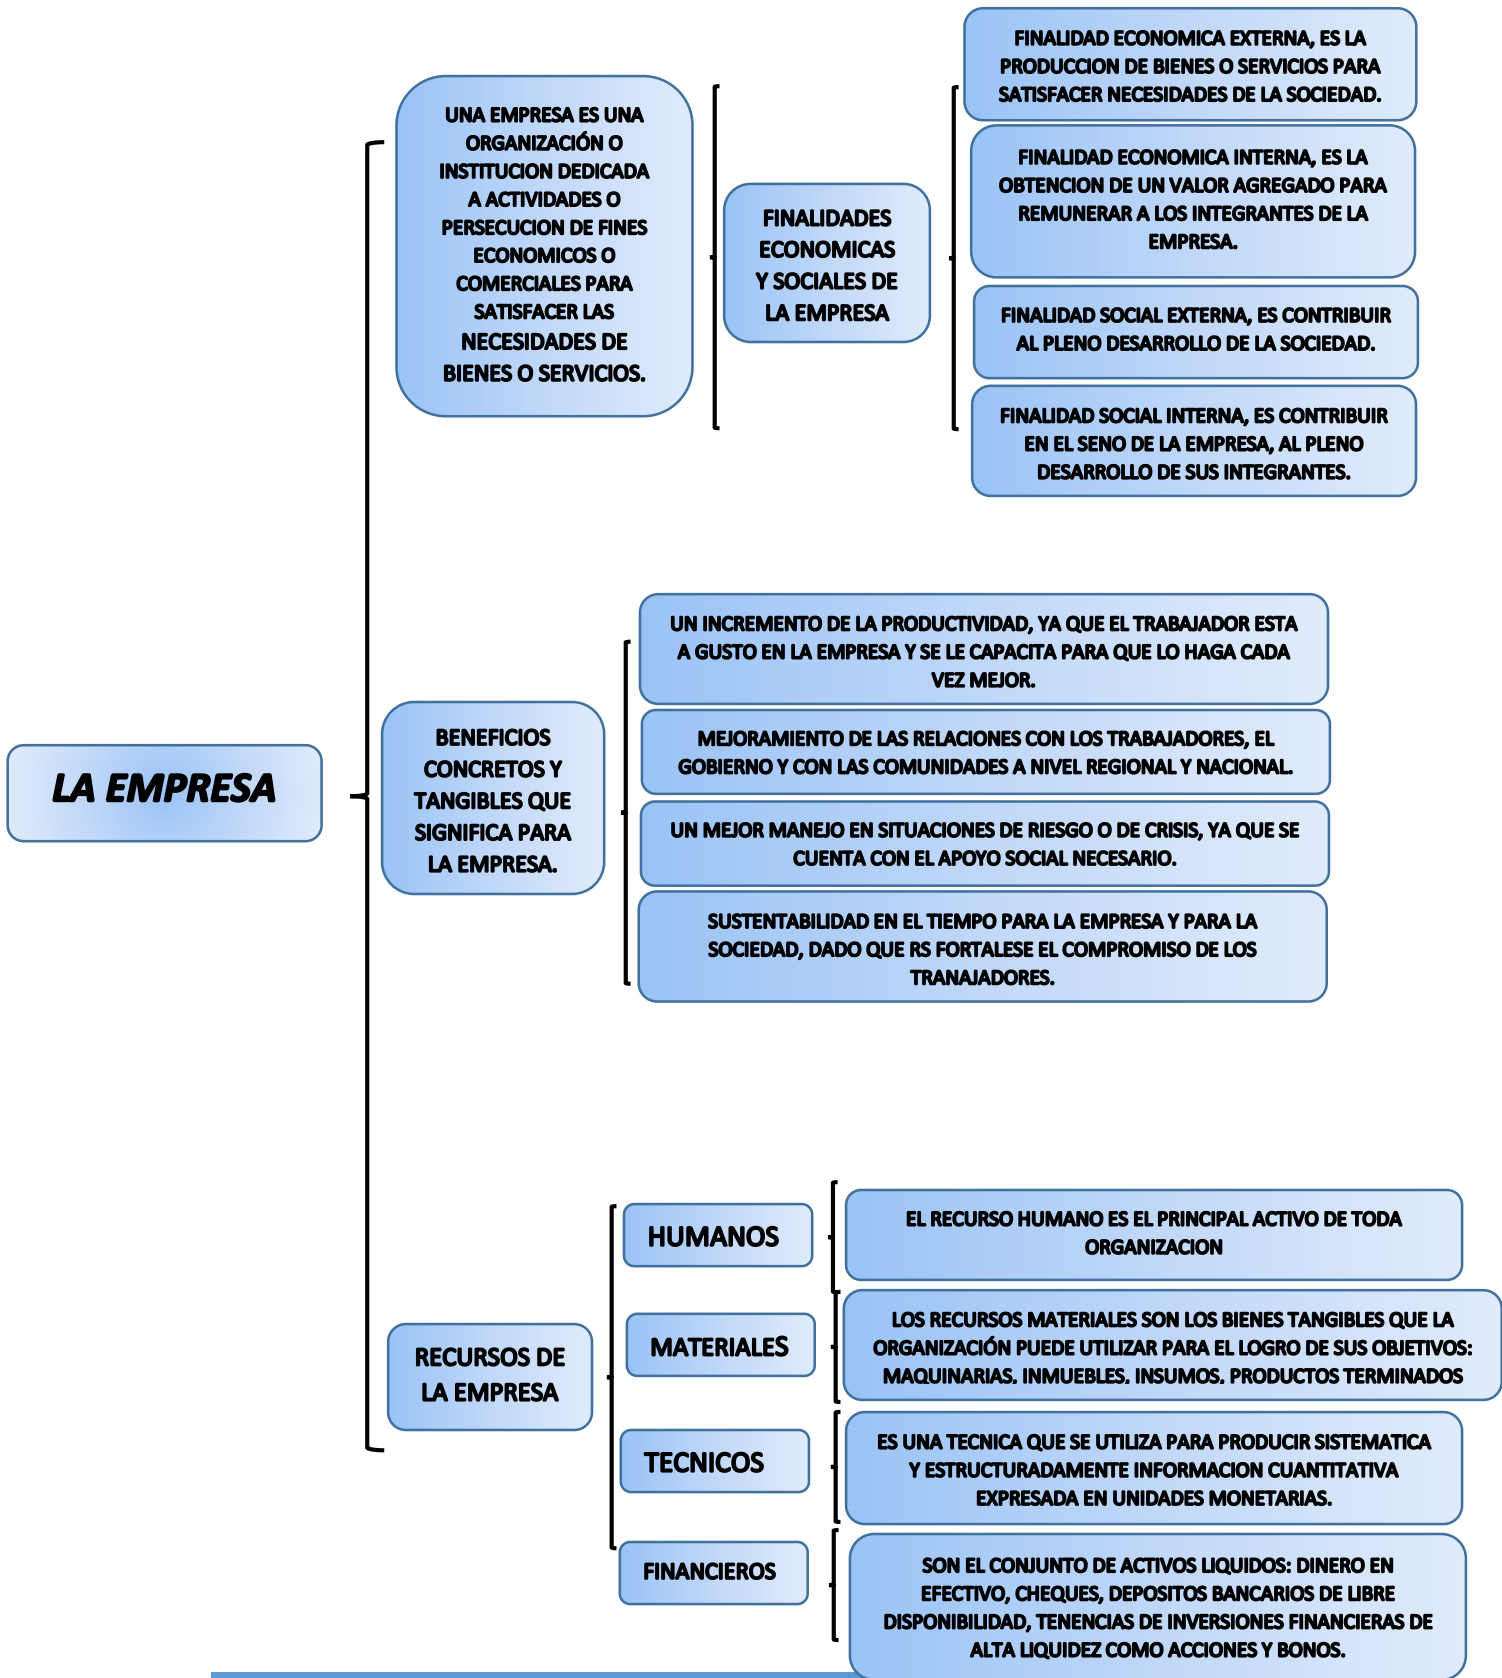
LA EMPRESA

UNA EMPRESA ES UNA ORGANIZACIÓN O INSTITUCION DEDICADA A ACTIVIDADES O PERSECUCION DE FINES ECONOMICOS O COMERCIALES PARA SATISFACER LAS NECESIDADES DE BIENES O SERVICIOS.

FINALIDADES ECONOMICAS Y SOCIALES DE LA EMPRESA

FINALIDAD ECONOMICA EXTERNA, ES LA PRODUCCION DE BIENES O SERVICIOS PARA SATISFACER NECESIDADES DE LA SOCIEDAD.

FINALIDAD ECONOMICA INTERNA, ES LA OBTENCION DE UN VALOR AGREGADO PARA REMUNERAR A LOS INTEGRANTES DE LA EMPRESA.

FINALIDAD SOCIAL EXTERNA, ES CONTRIBUIR AL PLENO DESARROLLO DE LA SOCIEDAD.

FINALIDAD SOCIAL INTERNA, ES CONTRIBUIR EN EL SENO DE LA EMPRESA, AL PLENO DESARROLLO DE SUS INTEGRANTES.

BENEFICIOS CONCRETOS Y TANGIBLES QUE SIGNIFICA PARA LA EMPRESA.

UN INCREMENTO DE LA PRODUCTIVIDAD, YA QUE EL TRABAJADOR ESTA A GUSTO EN LA EMPRESA Y SE LE CAPACITA PARA QUE LO HAGA CADA VEZ MEJOR.

MEJORAMIENTO DE LAS RELACIONES CON LOS TRABAJADORES, EL GOBIERNO Y CON LAS COMUNIDADES A NIVEL REGIONAL Y NACIONAL.

UN MEJOR MANEJO EN SITUACIONES DE RIESGO O DE CRISIS, YA QUE SE CUENTA CON EL APOYO SOCIAL NECESARIO.

SUSTENTABILIDAD EN EL TIEMPO PARA LA EMPRESA Y PARA LA SOCIEDAD, DADO QUE RS FORTALESE EL COMPROMISO DE LOS TRANAJADORES.

RECURSOS DE LA EMPRESA

HUMANOS

EL RECURSO HUMANO ES EL PRINCIPAL ACTIVO DE TODA ORGANIZACION

MATERIALES

LOS RECURSOS MATERIALES SON LOS BIENES TANGIBLES QUE LA ORGANIZACIÓN PUEDE UTILIZAR PARA EL LOGRO DE SUS OBJETIVOS: MAQUINARIAS. INMUEBLES. INSUMOS. PRODUCTOS TERMINADOS

TECNICOS

ES UNA TECNICA QUE SE UTILIZA PARA PRODUCIR SISTEMATICA Y ESTRUCTURADAMENTE INFORMACION CUANTITATIVA EXPRESADA EN UNIDADES MONETARIAS.

FINANCIEROS

SON EL CONJUNTO DE ACTIVOS LIQUIDOS: DINERO EN EFECTIVO, CHEQUES, DEPOSITOS BANCARIOS DE LIBRE DISPONIBILIDAD, TENENCIAS DE INVERSIONES FINANCIERAS DE ALTA LIQUIDEZ COMO ACCIONES Y BONOS.